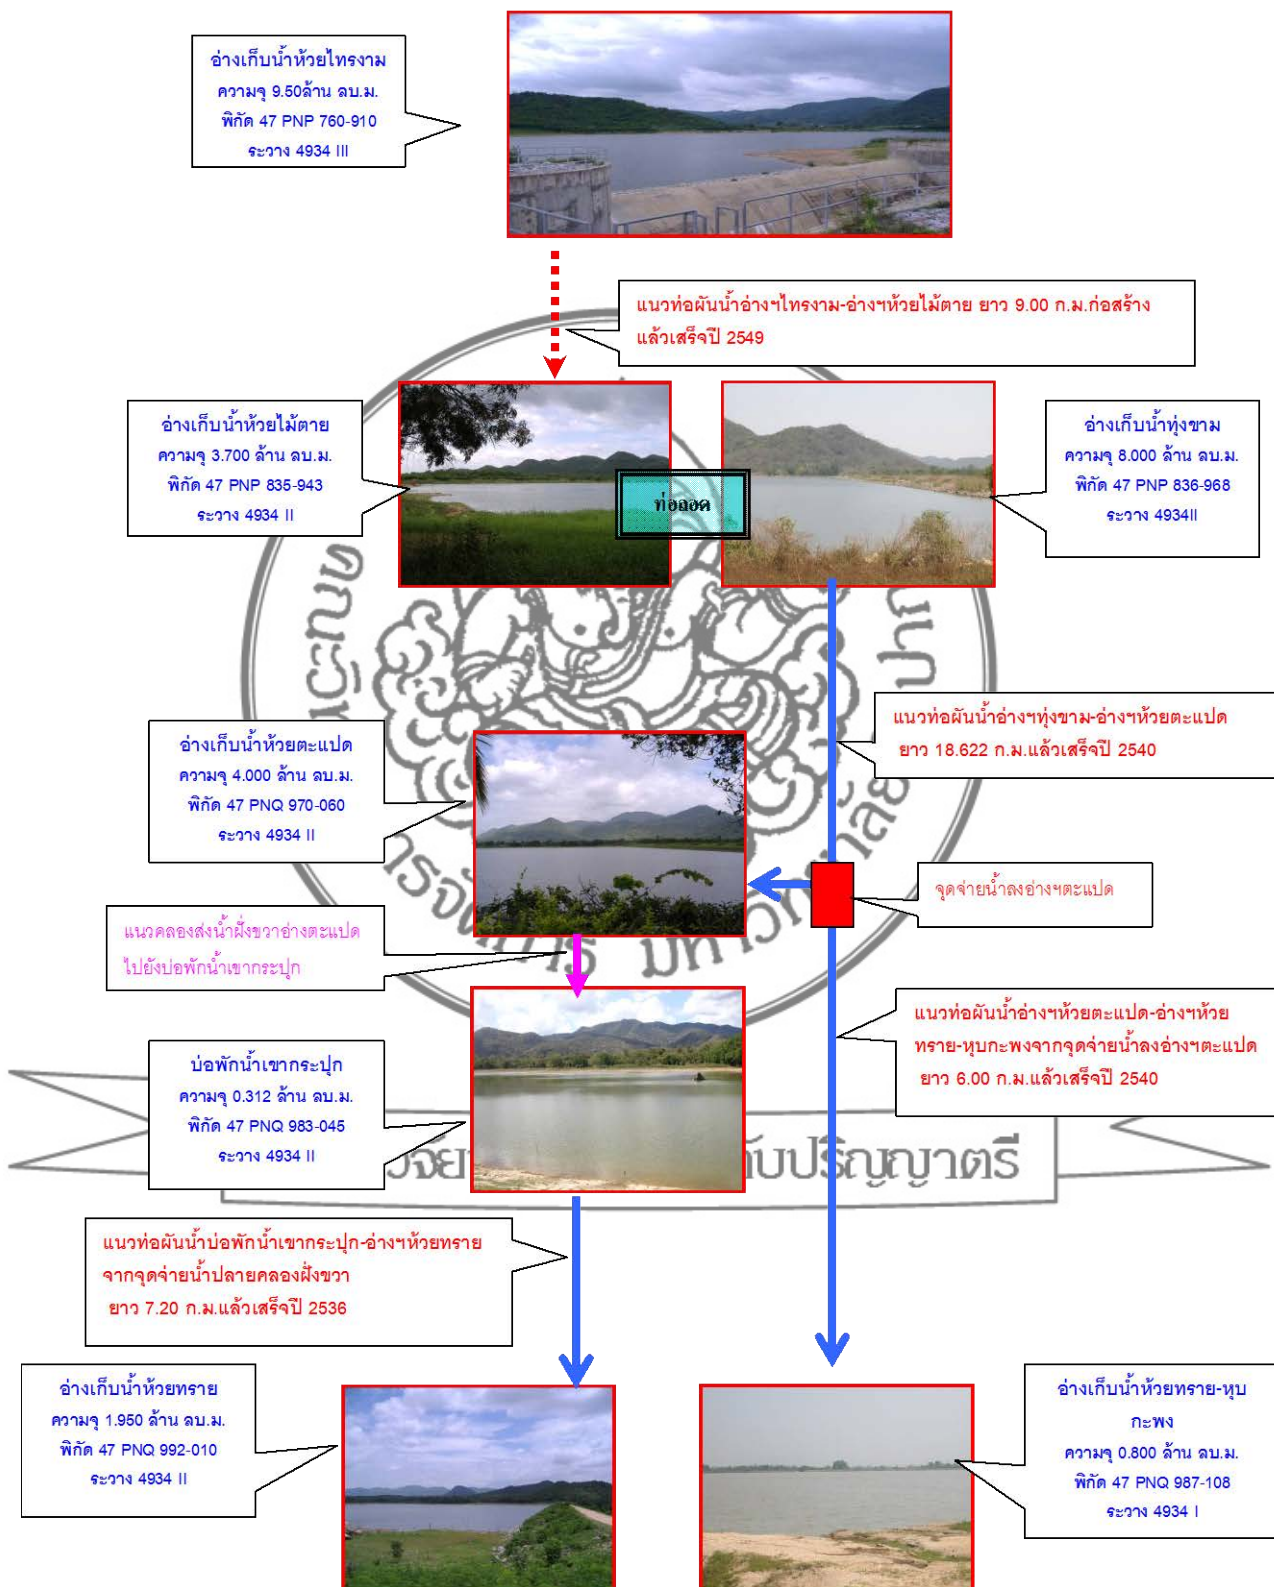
อ่างเก็บน้ำห้วยไทรงาม
ความจุ 9.50ล้าน ลบ.ม.
พิกัด 47 PNP 760-910
ระวาง 4934 III

แนวท่อผันน้ำอ่างฯไทรงาม-อ่างฯห้วยไม้ตาย ยาว 9.00 ก.ม.ก่อสร้างแล้วเสร็จปี 2549

อ่างเก็บน้ำห้วยไม้ตาย
ความจุ 3.700 ล้าน ลบ.ม.
พิกัด 47 PNP 835-943
ระวาง 4934 II

ท่อลอด

อ่างเก็บน้ำทุ่งขาม
ความจุ 8.000 ล้าน ลบ.ม.
พิกัด 47 PNP 836-968
ระวาง 4934II

แนวท่อผันน้ำอ่างฯทุ่งขาม-อ่างฯห้วยตะแปด ยาว 18.622 ก.ม.แล้วเสร็จปี 2540

อ่างเก็บน้ำห้วยตะแปด
ความจุ 4.000 ล้าน ลบ.ม.
พิกัด 47 PNQ 970-060
ระวาง 4934 II

จุดจ่ายน้ำลงอ่างฯตะแปด

แนวคลองส่งน้ำฝั่งขวาอ่างตะแปด ไปยังบ่อพักน้ำเขากระปุก

แนวท่อผันน้ำอ่างฯห้วยตะแปด-อ่างฯห้วยทราย-หุบกะพงจากจุดจ่ายน้ำลงอ่างฯตะแปด ยาว 6.00 ก.ม.แล้วเสร็จปี 2540

บ่อพักน้ำเขากระปุก
ความจุ 0.312 ล้าน ลบ.ม.
พิกัด 47 PNQ 983-045
ระวาง 4934 II

แนวท่อผันน้ำบ่อพักน้ำเขากระปุก-อ่างฯห้วยทราย จากจุดจ่ายน้ำปลายคลองฝั่งขวา ยาว 7.20 ก.ม.แล้วเสร็จปี 2536

อ่างเก็บน้ำห้วยทราย
ความจุ 1.950 ล้าน ลบ.ม.
พิกัด 47 PNQ 992-010
ระวาง 4934 II

อ่างเก็บน้ำห้วยทราย-หุบกะพง
ความจุ 0.800 ล้าน ลบ.ม.
พิกัด 47 PNQ 987-108
ระวาง 4934 I